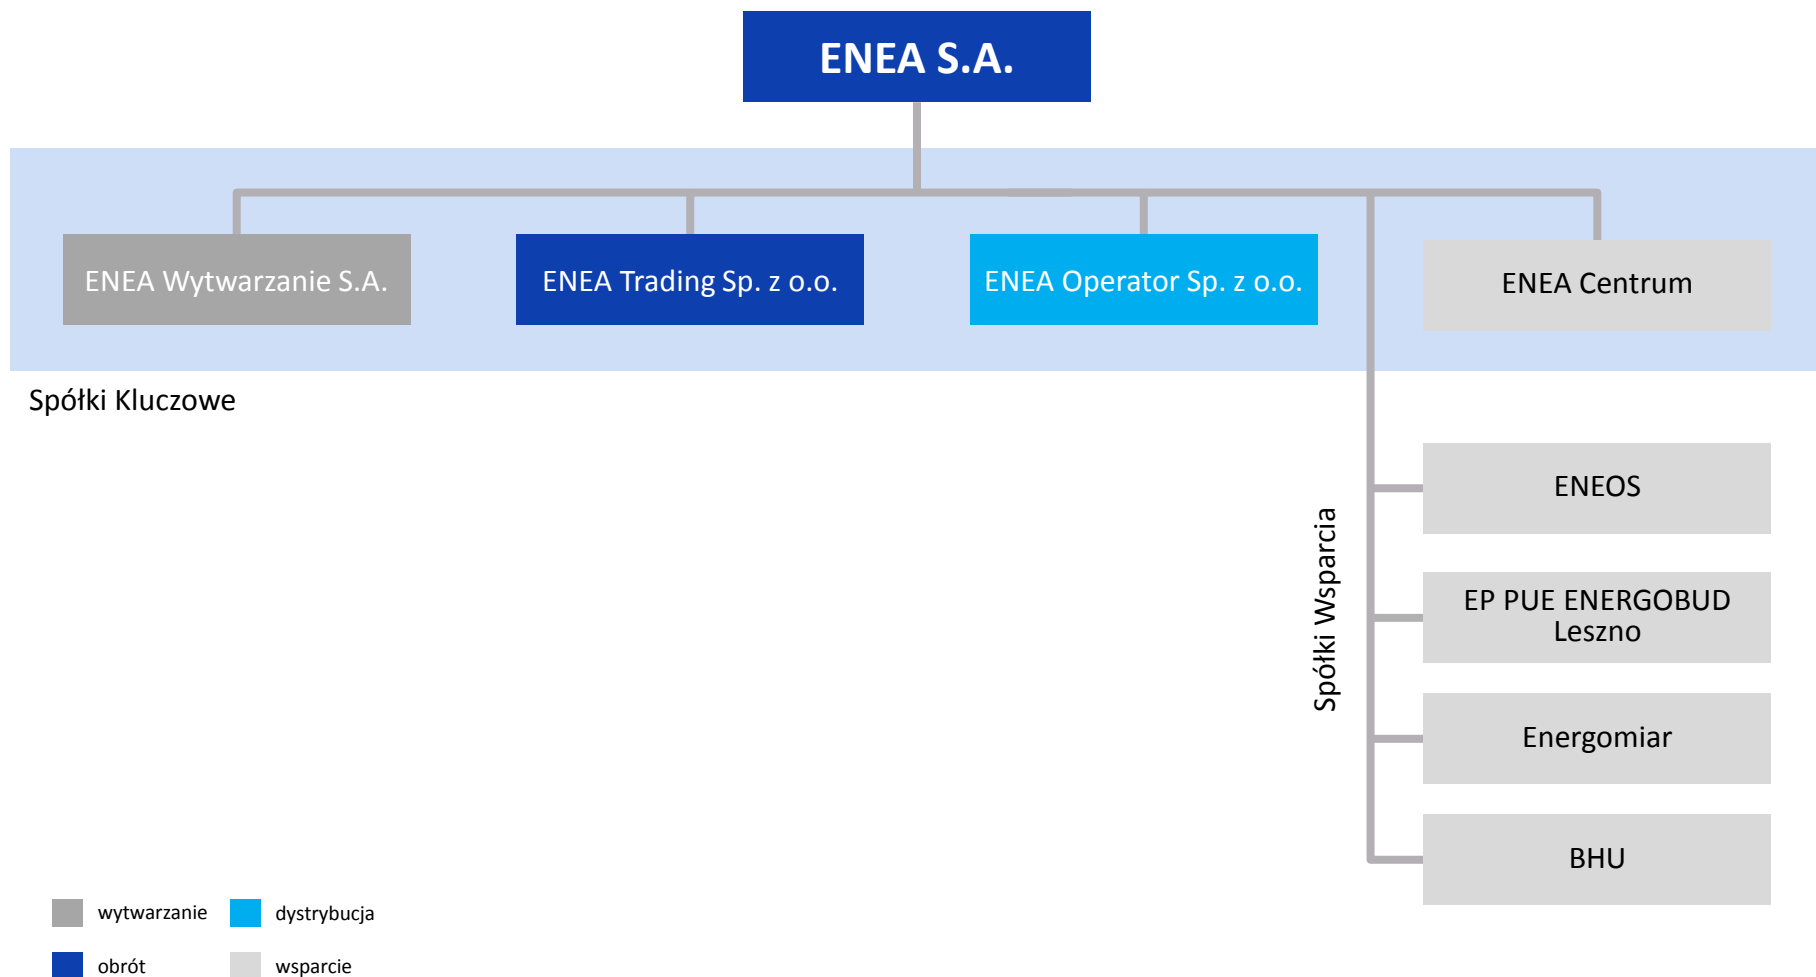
ENEA S.A.

ENEA Wytwarzanie S.A.

ENEA Trading Sp. z o.o.

ENEA Operator Sp. z o.o.

ENEA Centrum

Spółki Kluczowe

Spółki Wsparcia

ENEOS

EP PUE ENERGOBUD Leszno

Energomiar

BHU

wytwarzanie

dystrybucja

obrót

wsparcie